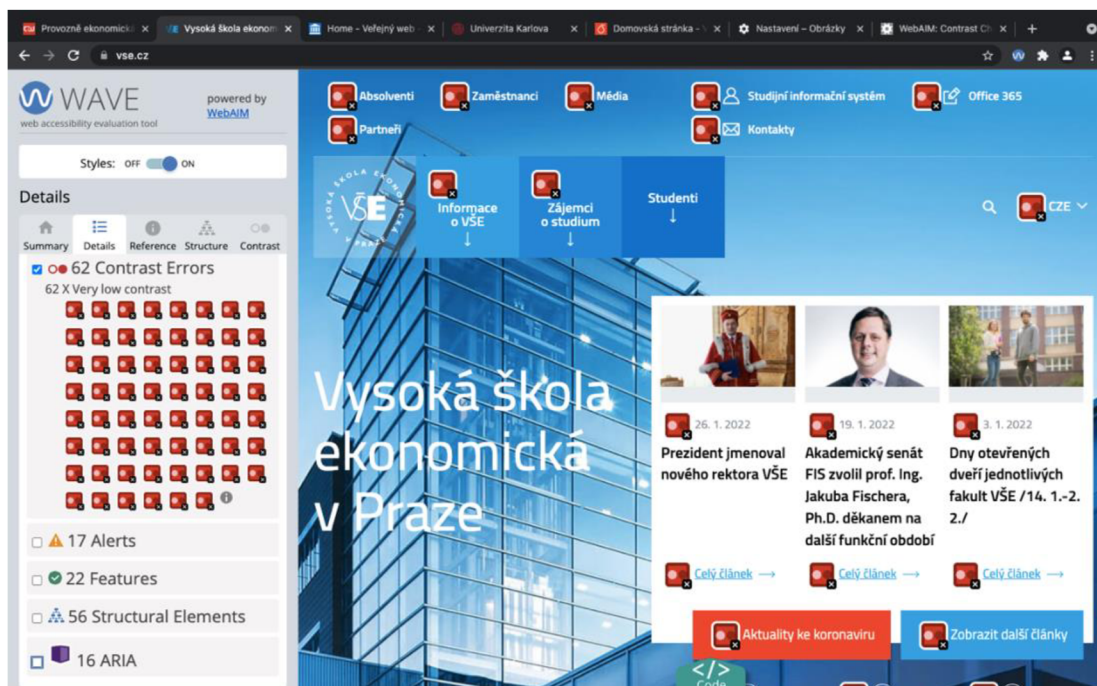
Provozně ekonomick ×
Vysoká škola ekonom ×
Home - Veřejný web ×
Univerzita Karlova ×
Domovská stránka - ×
Nastavení – Obrázky ×
WebAIM: Contrast Ch ×
+

vse.cz

WAVE
web accessibility evaluation tool
powered by WebAIM

Styles: OFF ON

Details

Summary Details Reference Structure Contrast

62 Contrast Errors
62 X Very low contrast

17 Alerts

22 Features

56 Structural Elements

16 ARIA

Absolventi
Zaměstnanci
Média
Studijní informační systém
Office 365
Partneři
Kontakty

VŠE

Informace o VŠE ↓
Zájemci o studium ↓
Studenti ↓

CZE

Vysoká škola ekonomická v Praze

26. 1. 2022
Prezident jmenoval nového rektora VŠE
Celý článek ⟶

19. 1. 2022
Akademický senát FIS zvolil prof. Ing. Jakuba Fischera, Ph.D. děkanem na další funkční období
Celý článek ⟶

3. 1. 2022
Dny otevřených dveří jednotlivých fakult VŠE /14. 1.-2. 2./
Celý článek ⟶

Aktuality ke koronaviru
Zobrazit další články

</>
Code